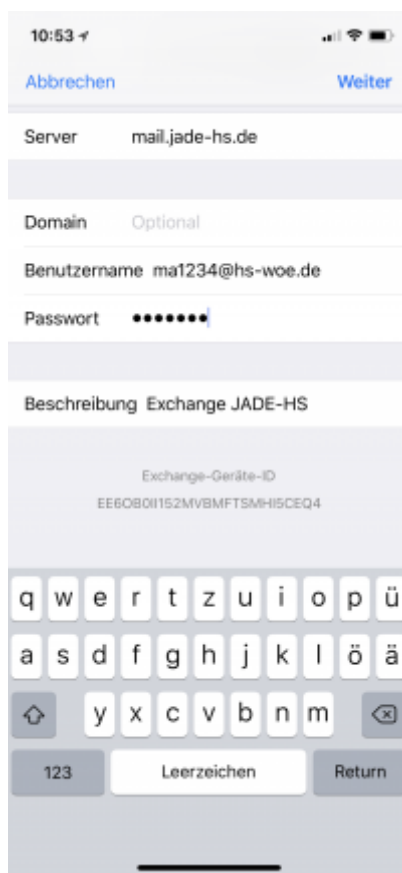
10:53

Abbrechen Weiter

Server mail.jade-hs.de

Domain Optional

Benutzername ma1234@hs-woe.de

Passwort •••••••

Beschreibung Exchange JADE-HS

Exchange-Geräte-ID
EE6O80II152MVBMFTSMHI5CEQ4

q w e r t z u i o p ü
a s d f g h j k l ö ä
y x c v b n m
123 Leerzeichen Return